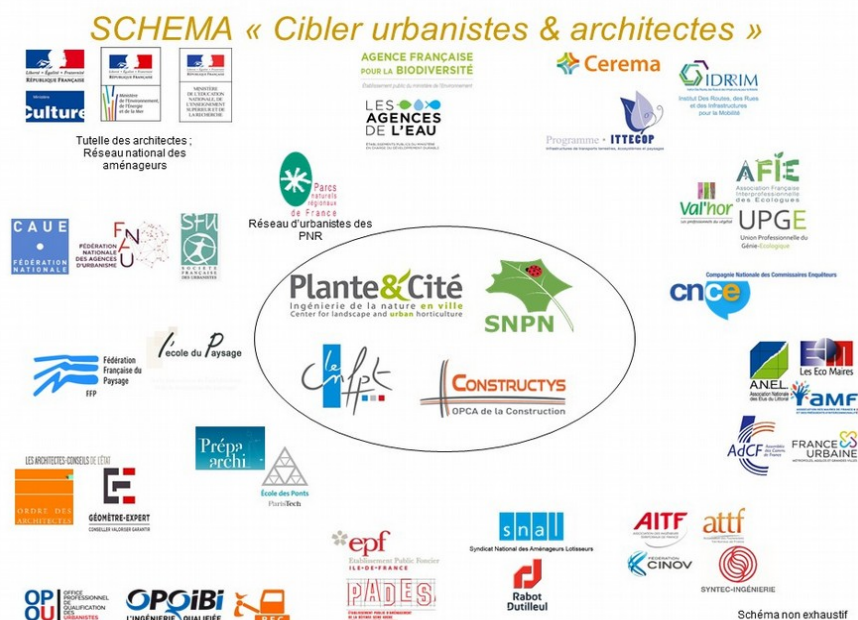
SCHEMA « Cibler urbanistes & architectes »

Liberté • Égalité • Fraternité RÉPUBLIQUE FRANÇAISE

Ministère Culture

Ministère de l'Environnement, de l'Énergie et de la Mer

MINISTÈRE DE L'ÉDUCATION NATIONALE, DE L'ENSEIGNEMENT SUPÉRIEUR ET DE LA RECHERCHE

Tutelle des architectes ; Réseau national des aménageurs

AGENCE FRANÇAISE POUR LA BIODIVERSITÉ

Établissement public du ministère de l'Environnement

LES AGENCES DE L'EAU

Cerema

IDRRIM

Institut Des Routes, des Rues et des Infrastructures pour la Mobilité

Programme • ITTECOP

Parcs naturels régionaux de France

Réseau d'urbanistes des PNR

AFIE

Association Française Interprofessionnelle des Ecologues

Val'hor

UPGE

Union Professionnelle du Génie-Écologique

CAUE FÉDÉRATION NATIONALE

FNAU FÉDÉRATION NATIONALE DES AGENCES D'URBANISME

SFU SOCIÉTÉ FRANÇAISE DES URBANISTES

Compagnie Nationale des Commissaires Enquêteurs

cnce

Plante&Cité

Ingénierie de la nature en ville

Center for landscape and urban horticulture

SNPN

Fédération Française du Paysage

FFP

l'école du Paysage

CONSTRUCTYS

OPCA de la Construction

ANEL

Association Nationale des Elus du Littoral

Les Eco Maires

AMF

AdCF

FRANCE URBAINE

Prépa archi

École des Ponts ParisTech

LES ARCHITECTES-CONSEILS DE L'ÉTAT

ORDRE DES ARCHITECTES

GÉOMÈTRE-EXPERT

epf

Établissement Public Foncier ILE-DE-FRANCE

PADES

snal

Syndicat National des Aménageurs Lotisseurs

Rabot Dutilleul

AITF

attf

FÉDÉRATION CINOV

SYNTEC-INGÉNIERIE

OPQU OFFICE PROFESSIONNEL DE QUALIFICATION DES URBANISTES

OPQIBI L'INGÉNIERIE QUALIFIÉE

Schéma non exhaustif